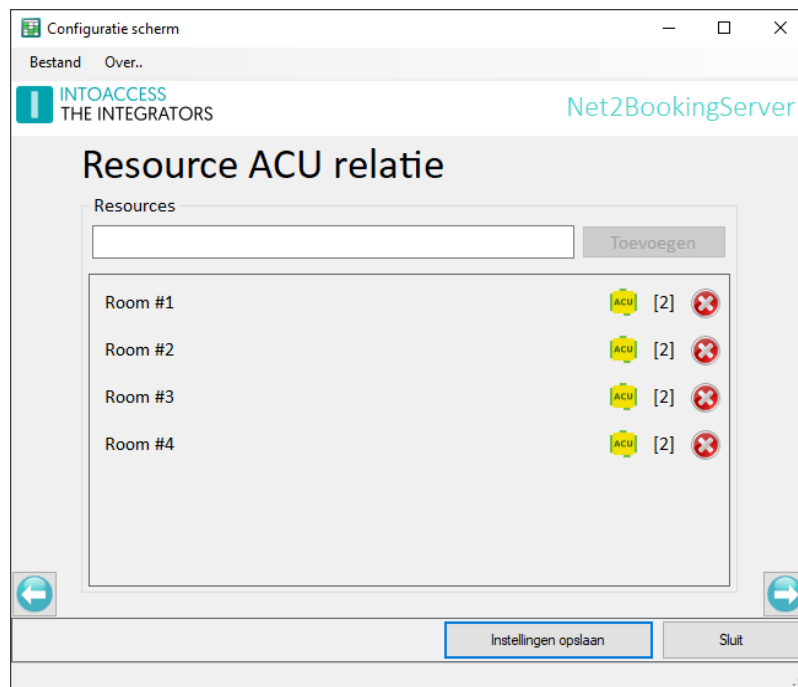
Configuratie scherm

Bestand Over..

INTOACCESS
THE INTEGRATORS

Net2BookingServer

Resource ACU relatie

Resources

Toevoegen

Room #1 ACU [2]
Room #2 ACU [2]
Room #3 ACU [2]
Room #4 ACU [2]

Instellingen opslaan

Sluit